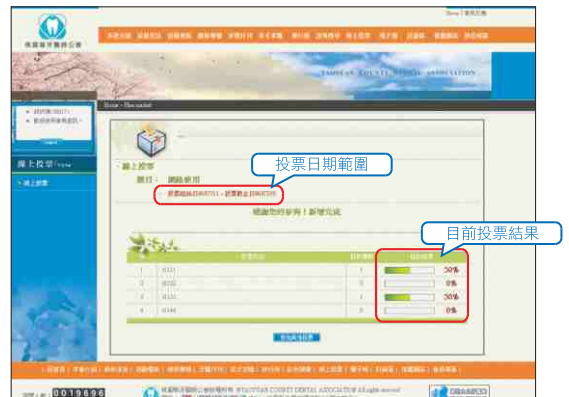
桃園縣牙醫師公會

Home | 網站地圖

TAOYUAN COUNTY DENTAL ASSOCIATION

Home > Vote

線上投票

線上投票

題目： 網路使用

投票日期範圍

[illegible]

感謝您的參與！新增完成

目前投票結果

| | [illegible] | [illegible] | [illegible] |
|---|---|---|---|
| 1 | 0111 | | 50% |
| 2 | 0122 | | 0% |
| 3 | 0133 | | 50% |
| 4 | 0144 | | 0% |

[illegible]

0019696